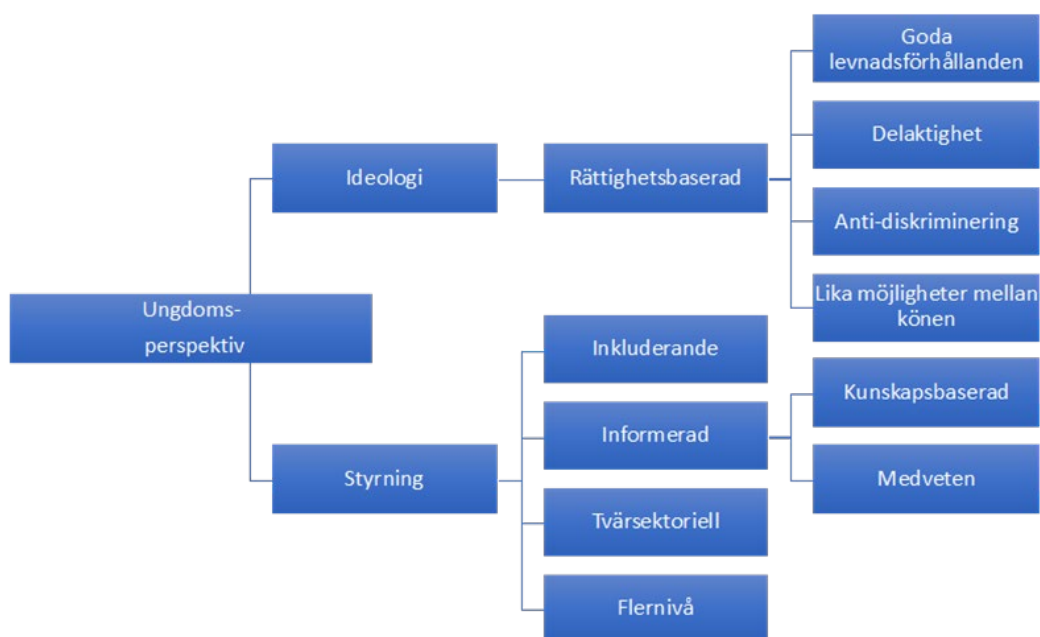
Ungdoms-perspektiv

Ideologi

Rättighetsbaserad

Goda levnadsförhållanden

Delaktighet

Anti-diskriminering

Lika möjligheter mellan könen

Styrning

Inkluderande

Informerad

Kunskapsbaserad

Medveten

Tvärsektoriell

Flernivå